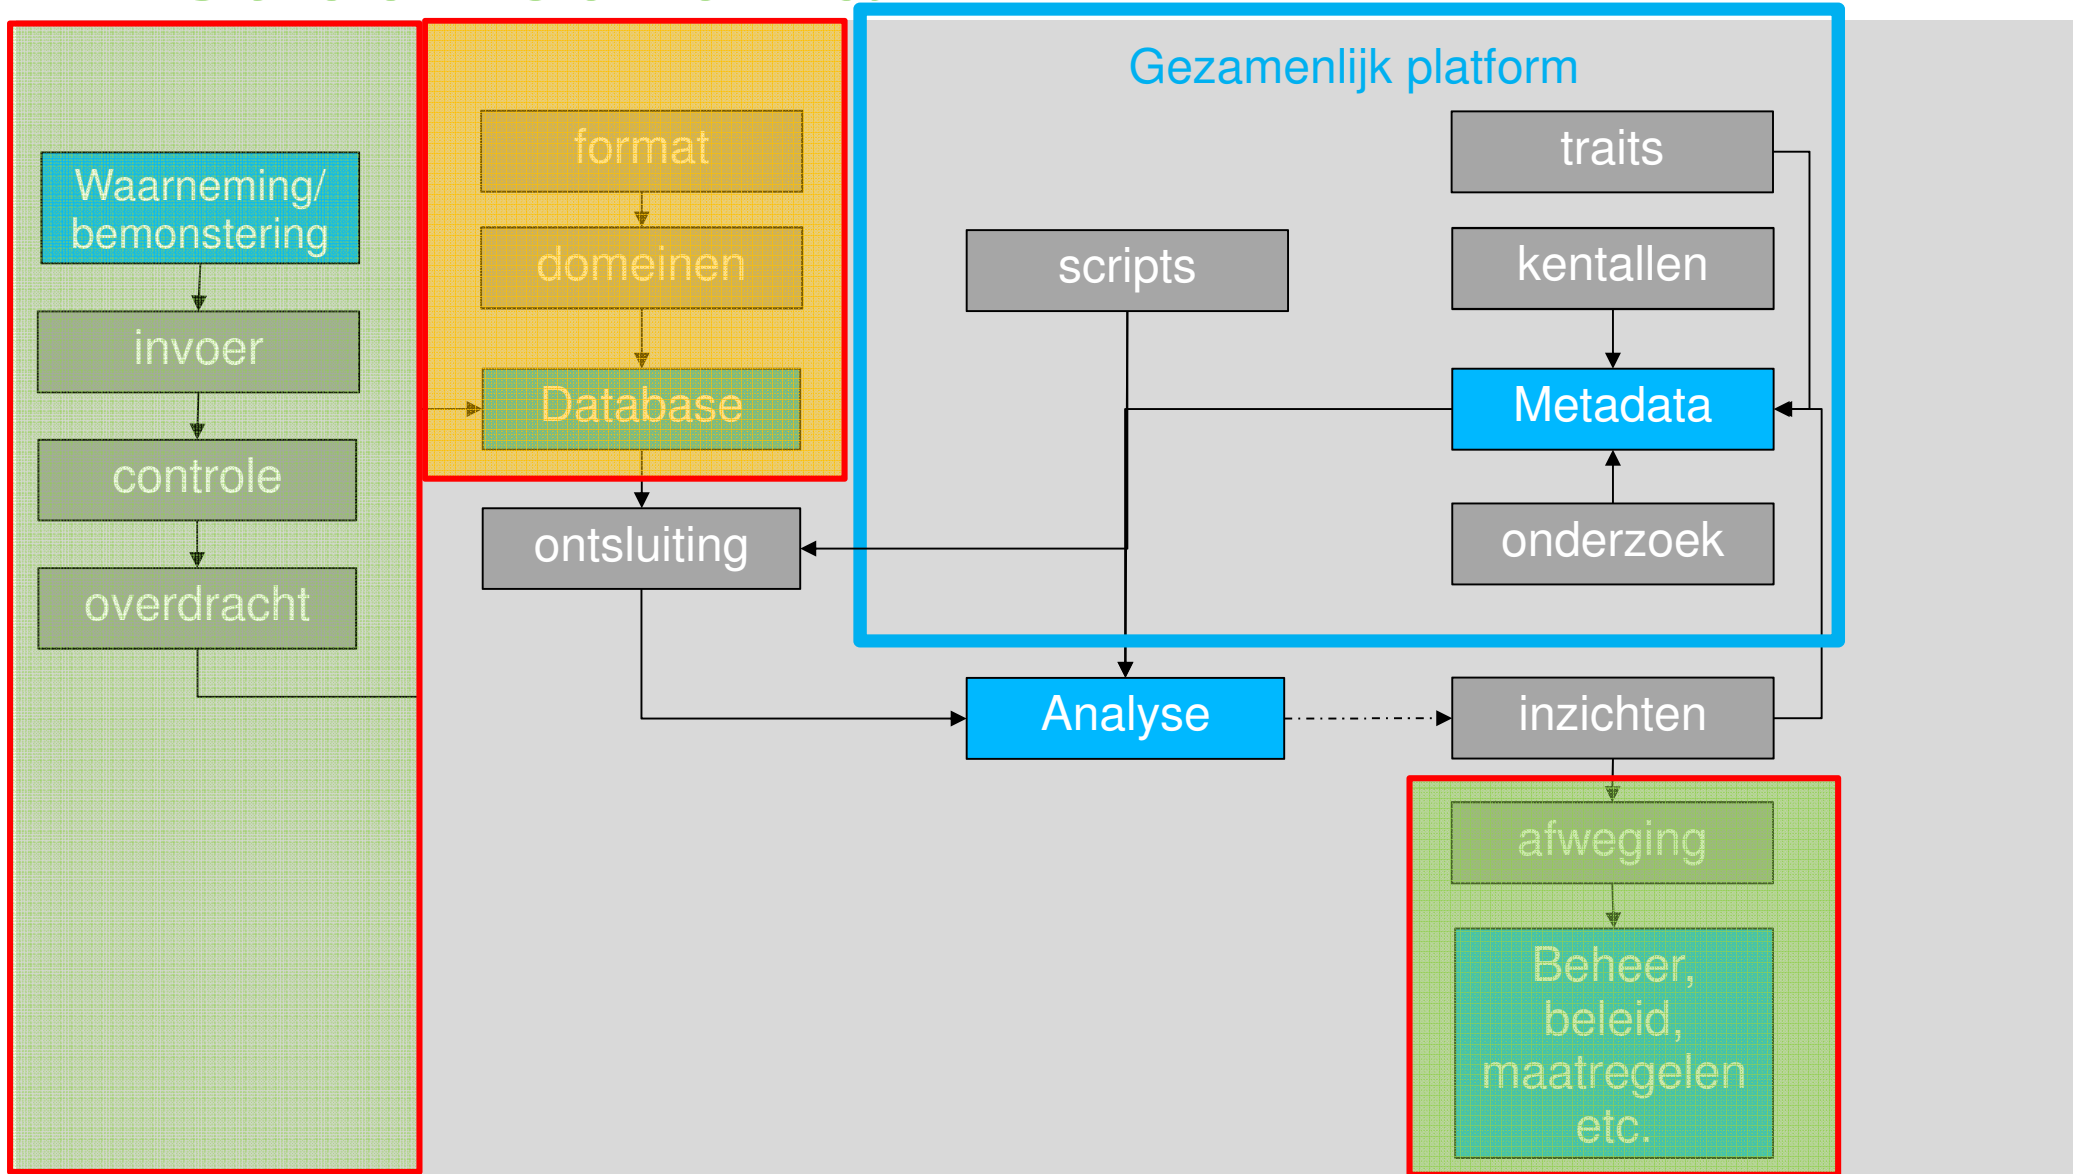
Waarneming/ bemonstering

invoer

controle

overdracht

format

domeinen

Database

ontsluiting

Gezamenlijk platform

scripts

traits

kentallen

Metadata

onderzoek

Analyse

inzichten

afweging

Beheer, beleid, maatregelen etc.